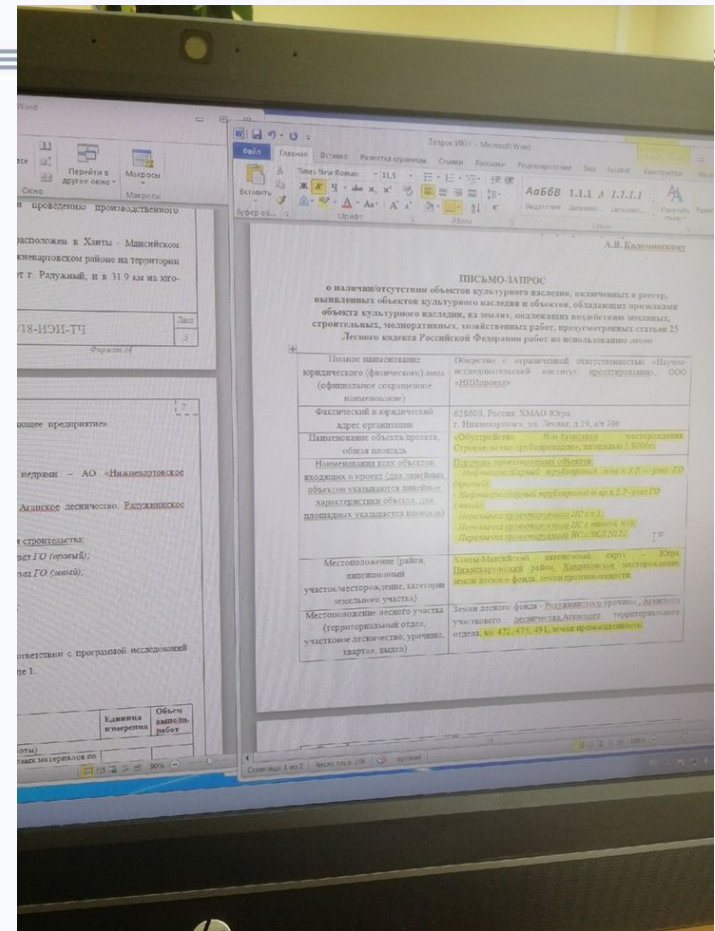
Word

Перейти в другое окно
Макросы
Окно
Макросы

по проведению производственного

расположен в Ханты - Мансийском Нижневартовском районе на территории от г. Радужный, и в 31,9 км на юго-

18-ИЭИ-ТЧ
Лист
3

ающее предприятие»

недрами – АО «Нижневартовское

Аганское лесничество, Радужнинское

строительства:
узел ГО (правый);
узел ГО (левый);

соответствии с программой исследований
це 1.

Единица измерения
Объем выполн. работ

Запрос ИЮ - Microsoft Word

Файл Главная Вставка Разметка страницы Ссылки Рассылки Рецензирование Вид Надстройки Конструктор

Вставить
Буфер об...
Times New Roman 11,5
Шрифт
Абзац
АаБбВ 1.1.1 1.1.1.1
Выделение Заголово... Заголовок...
Изменить стили
Редакт

А.В. Калоновскому

ПИСЬМО-ЗАПРОС
о наличии/отсутствии объектов культурного наследия, включенных в реестр, выявленных объектов культурного наследия и объектов, обладающих признаками объекта культурного наследия, на землях, подлежащих воздействию земляных, строительных, мелиоративных, хозяйственных работ, предусмотренных статьей 25 Лесного кодекса Российской Федерации работ по использованию лесов

| Полное наименование юридического (физического) лица (официальное сокращенное наименование) | Общество с ограниченной ответственностью «Научно-исследовательский институт проектирования», ООО «НИИпроект» |
|---|---|
| Фактический и юридический адрес организации | 628600, Россия, ХМАО-Югра, г. Нижневартовск, ул. Ленина д.19, к/в 706 |
| Наименование объекта проекта, общая площадь | «Обустройство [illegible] месторождения. Строительство трубопроводов», площадью 1,8000га |
| Наименования всех объектов, входящих в проект (для линейных объектов указываются линейные характеристики объекта, для площадных указывается площадь) | Перечень проектируемых объектов: - Нефтегазосборный трубопровод от к.2.7 - узел ГО (правый); - Нефтегазосборный трубопровод от к.2.7-узел ГО (левый); - Переезд проектируемый ПС т.1; - Переезд проектируемый ПС в точке N.8; - Переезд проектируемый ПС в №23 N22 |
| Местоположение (район, лицензионный участок/месторождение, категория земельного участка) | Ханты-Мансийский автономный округ – Югра, Нижневартовский район, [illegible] месторождение, земли лесного фонда, земли промышленности |
| Местоположение лесного участка (территориальный отдел, участковое лесничество, урочище, квартал, выдел) | Земли лесного фонда - Радужнинское урочище, Аганского участкового лесничества Аганского территориального отдела, кв. 472, 473, 491, земли промышленности |

Страница: 1 из 2 Число слов: 158 русский
90%